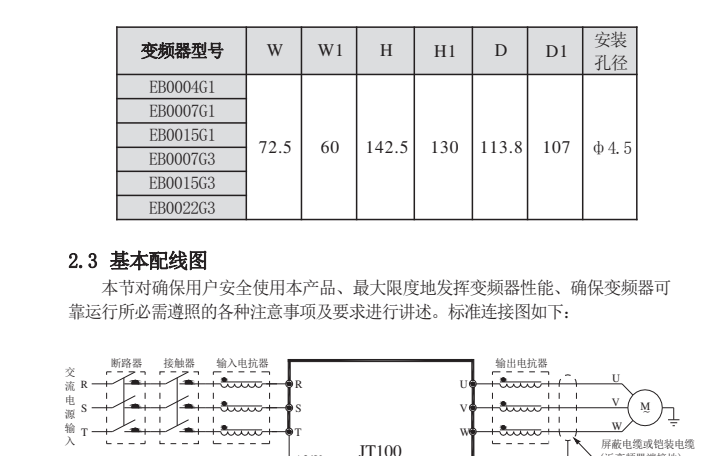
| 变频器型号 | W | W1 | H | H1 | D | D1 | 安装孔径 |
|---|---|---|---|---|---|---|---|
| EB0004G1 | 72.5 | 60 | 142.5 | 130 | 113.8 | 107 | φ4.5 |
| EB0007G1 | | | | | | | |
| EB0015G1 | | | | | | | |
| EB0007G3 | | | | | | | |
| EB0015G3 | | | | | | | |
| EB0022G3 | | | | | | | |

2.3 基本配线图

本节对确保用户安全使用本产品、最大限度地发挥变频器性能、确保变频器可靠运行所必需遵照的各种注意事项及要求进行讲述。标准连接图如下：

交流电源输入

断路器 接触器 输入电抗器

R S T

R S T

JT100

输出电抗器

U V W

U V W

M

屏蔽电缆或铠装电缆

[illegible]